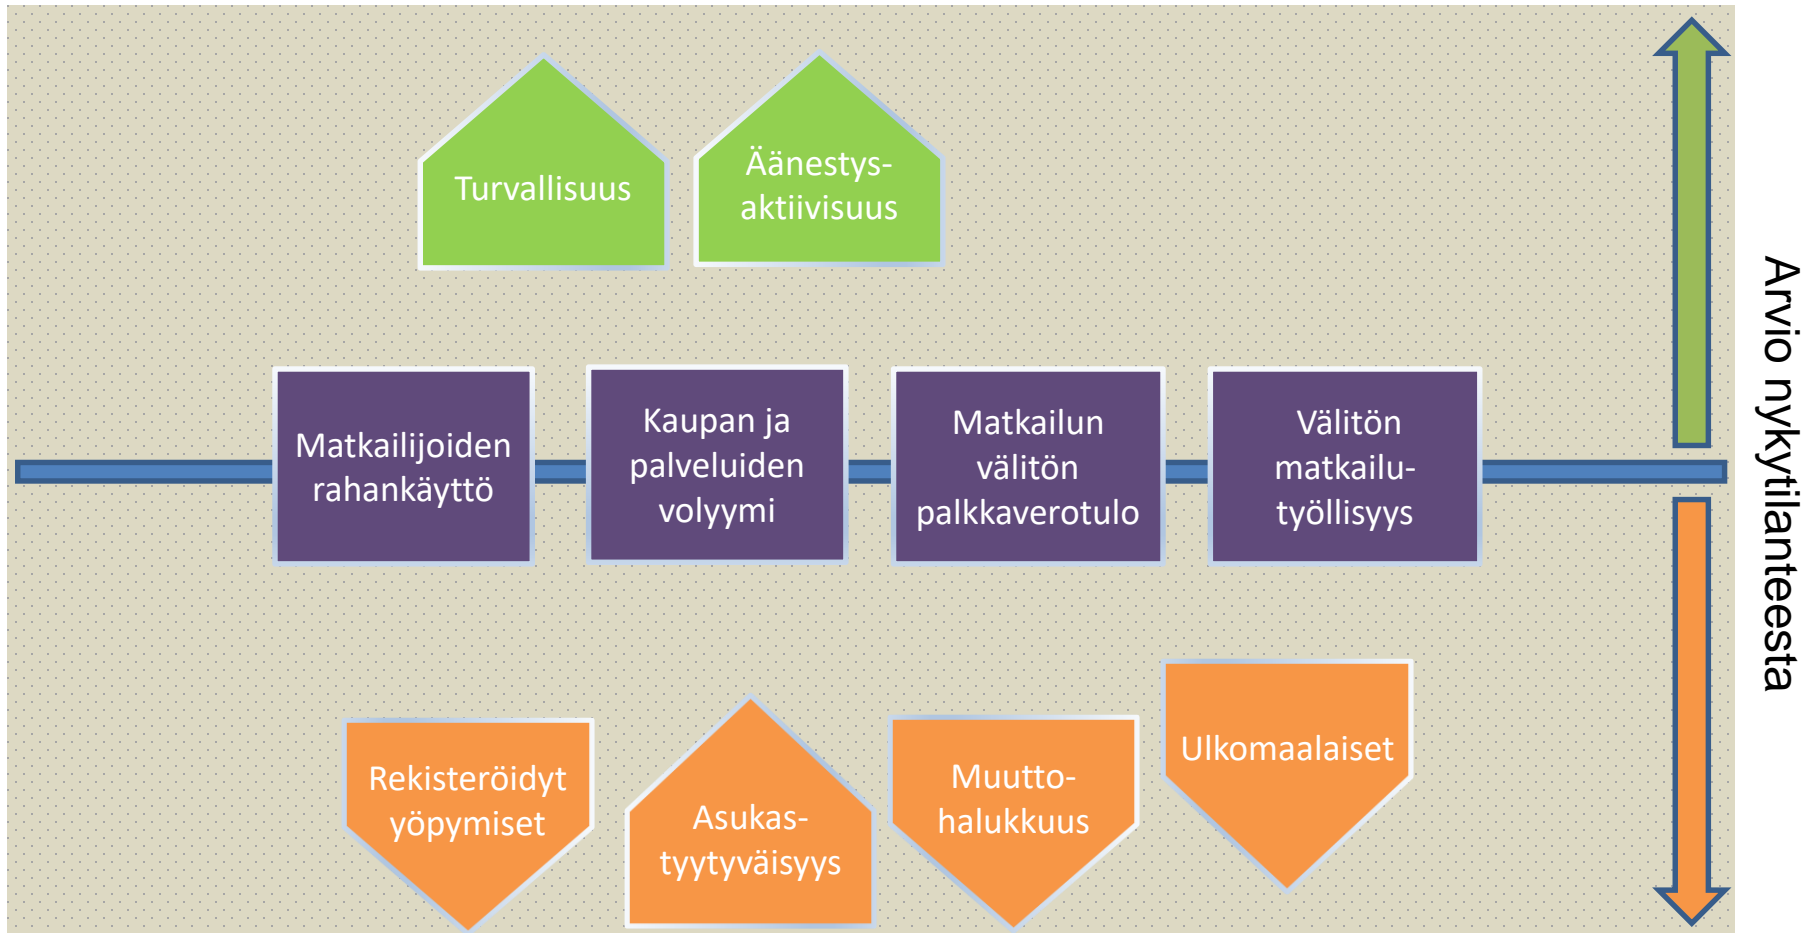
Turvallisuus

Äänestys-aktiivisuus

Matkailijoiden rahankäyttö

Kaupan ja palveluiden volyymi

Matkailun välitön palkkaverotulo

Välitön matkailu-työllisyys

Rekisteröidyt yöpymiset

Asukas-tyytyväisyys

Muutto-halukkuus

Ulkomaalaiset

Arvio nykytilanteesta